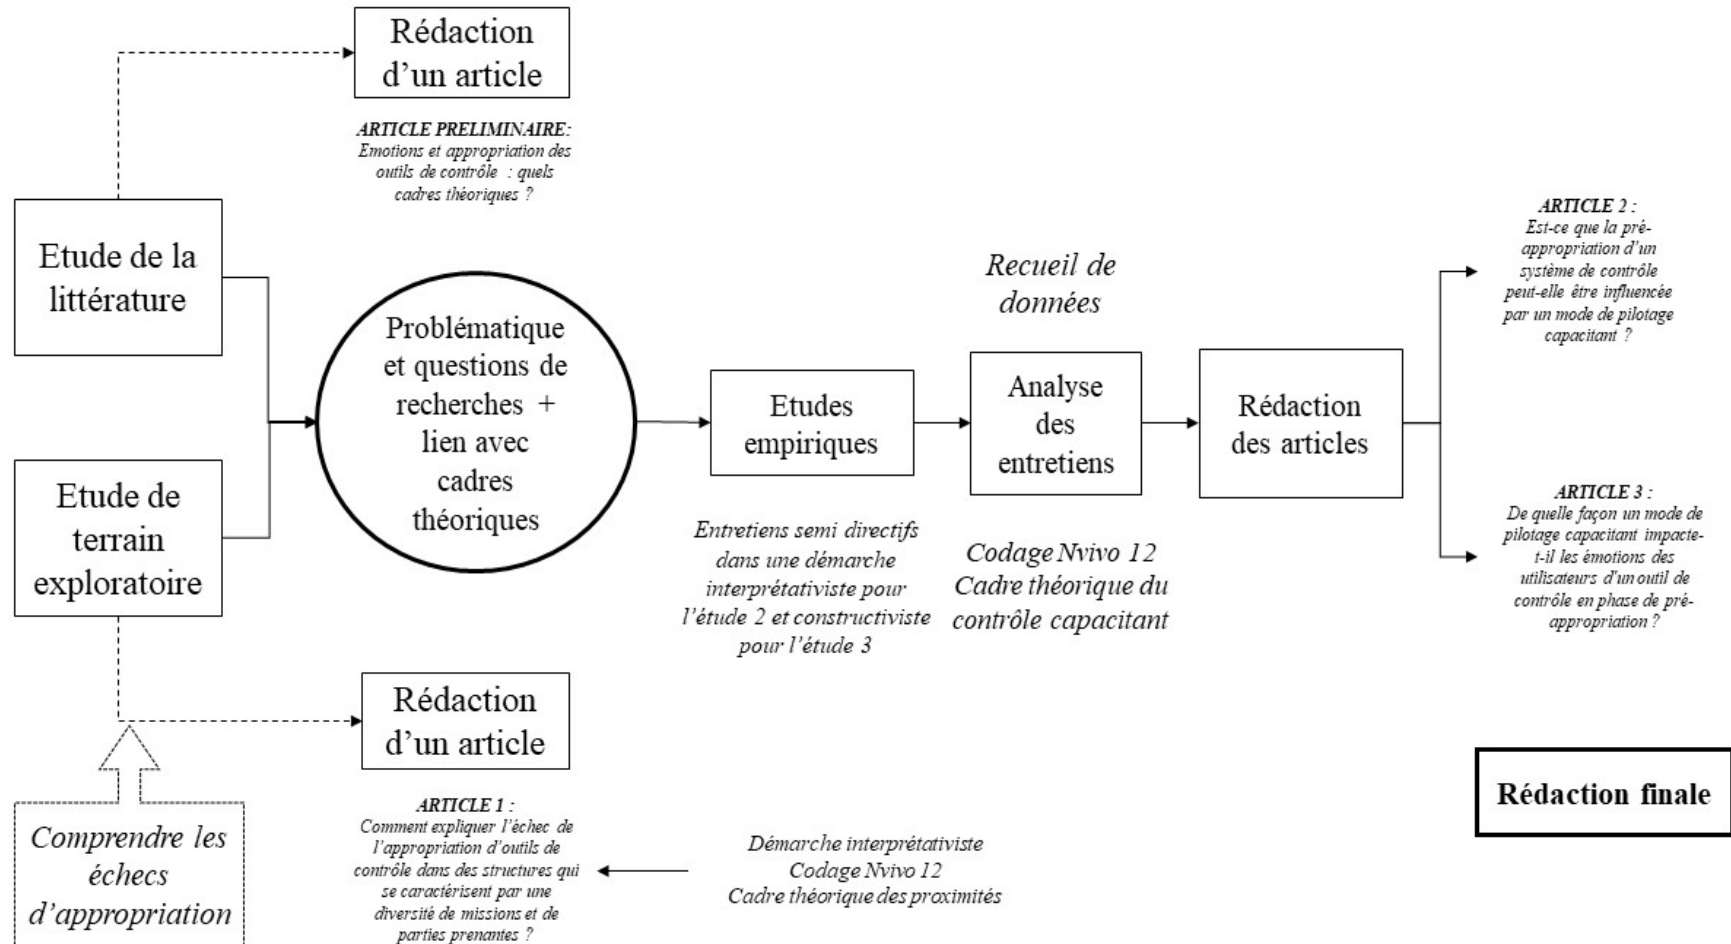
Rédaction d'un article

ARTICLE PRELIMINAIRE: Emotions et appropriation des outils de contrôle : quels cadres théoriques ?

Etude de la littérature

Etude de terrain exploratoire

Problématique et questions de recherches + lien avec cadres théoriques

Recueil de données

Etudes empiriques

Analyse des entretiens

Rédaction des articles

ARTICLE 2 : Est-ce que la pré-appropriation d'un système de contrôle peut-elle être influencée par un mode de pilotage capacitant ?

ARTICLE 3 : De quelle façon un mode de pilotage capacitant impacte-t-il les émotions des utilisateurs d'un outil de contrôle en phase de pré-appropriation ?

Entretiens semi directifs dans une démarche interprétativiste pour l'étude 2 et constructiviste pour l'étude 3

Codage Nvivo 12
Cadre théorique du contrôle capacitant

Rédaction d'un article

Rédaction finale

Comprendre les échecs d'appropriation

ARTICLE 1 : Comment expliquer l'échec de l'appropriation d'outils de contrôle dans des structures qui se caractérisent par une diversité de missions et de parties prenantes ?

Démarche interprétativiste
Codage Nvivo 12
Cadre théorique des proximités